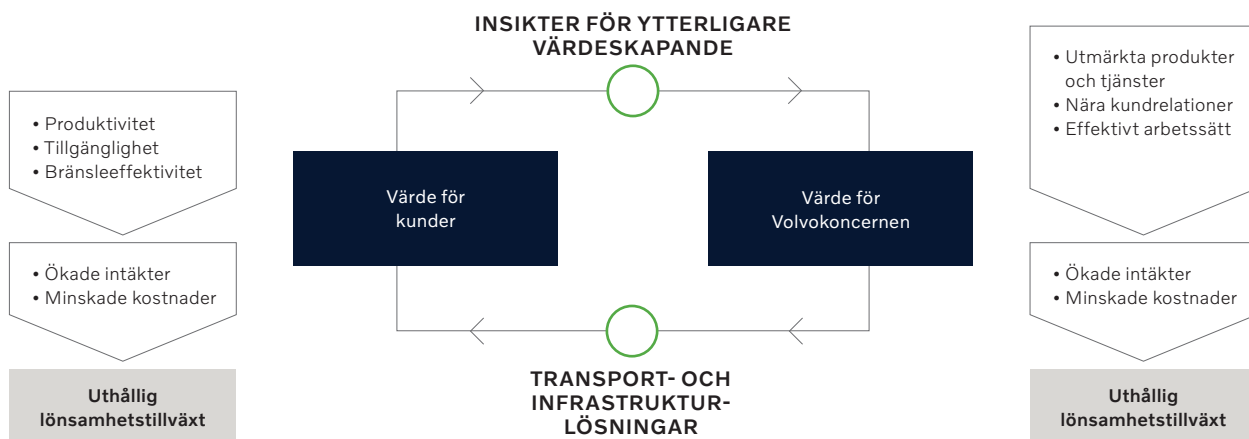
INSIKTER FÖR YTTERLIGARE VÄRDESKAPANDE

• Produktivitet
• Tillgänglighet
• Bränsleeffektivitet

• Ökade intäkter
• Minskade kostnader

Uthållig lönsamhetstillväxt

Värde för kunder

Värde för Volvokoncernen

TRANSPORT- OCH INFRASTRUKTURLÖSNINGAR

• Utmärkta produkter och tjänster
• Nära kundrelationer
• Effektivt arbetssätt

• Ökade intäkter
• Minskade kostnader

Uthållig lönsamhetstillväxt